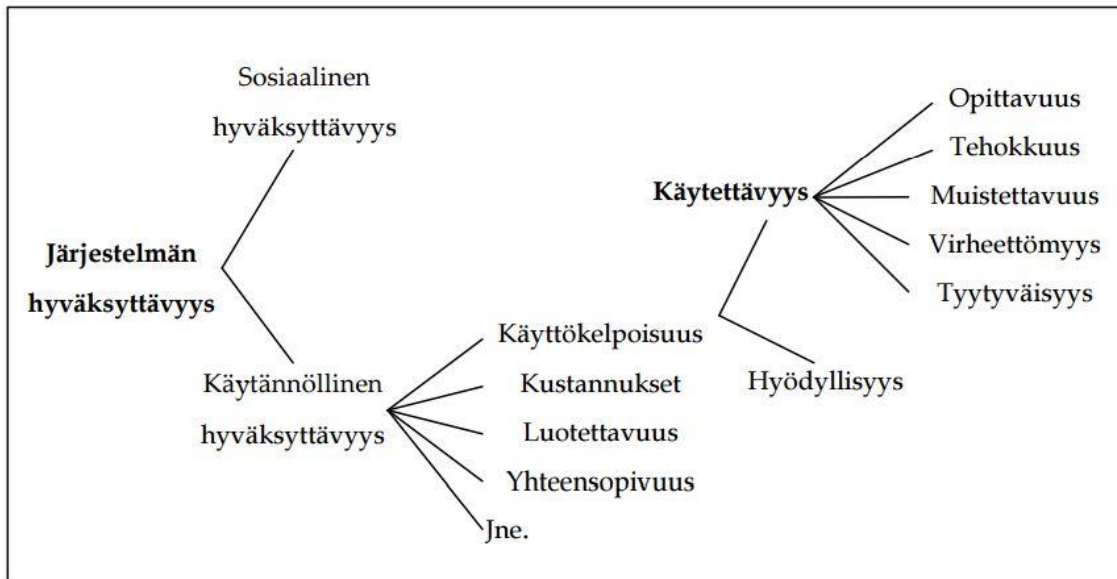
Järjestelmän hyväksyttävyys

Sosiaalinen hyväksyttävyys

Käytännöllinen hyväksyttävyys

Käyttökelpoisuus
Kustannukset
Luotettavuus
Yhteensopivuus
Jne.

Käytettävyys

Hyödyllisyys

Opittavuus
Tehokkuus
Muistettavuus
Virheettömyys
Tyytyväisyys